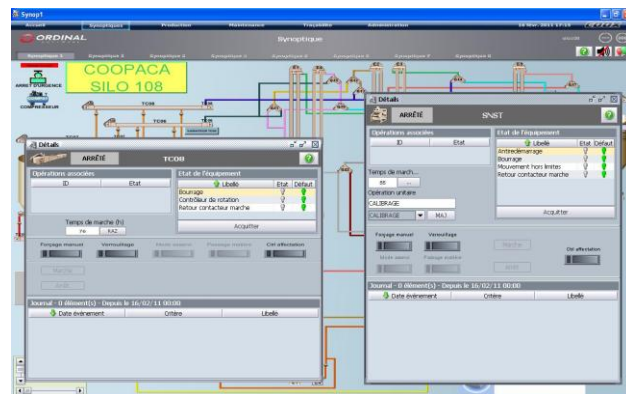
Synop1

Accueil Synoptiques Production Maintenance Traçabilité Administration

ORDINAL

Synoptique

Synoptique 1 Synoptique 2 Synoptique 3 Synoptique 4 Synoptique 5 Synoptique 6 Synoptique 7 Synoptique 8

ARRET D'URGENCE

COMPRESSEUR

COOPACA
SILO 108

TC08

Détails

ARRÊTÉ

TC08

Opérations associées

| ID | Etat |
|---|---|

Etat de l'équipement

| Libellé | Etat | Défaut |
|---|---|---|
| Bourrage | | |
| Contrôleur de rotation | | |
| Retour contacteur marche | | |

Temps de marche (h)

RAZ

Acquitter

Forçage manuel Verrouillage Mode auxiliaire Forçage maître Ctrl affectation

Marche

Arrêt

Journal - 0 élément(s) - Depuis le 16/02/11 00:00

| Date événement | Critère | Libellé |
|---|---|---|

Détails

ARRÊTÉ

SNST

Opérations associées

| ID | Etat |
|---|---|

Etat de l'équipement

| Libellé | Etat | Défaut |
|---|---|---|
| Antiredémarrage | | |
| Bourrage | | |
| Mouvement hors limites | | |
| Retour contacteur marche | | |

Temps de march...

Opération unitaire

CALIBRAGE

CALIBRAGE MAJ

Acquitter

Forçage manuel Verrouillage

Marche

Ctrl affectation

Mode auxiliaire Forçage maître

Arrêt

Journal - 0 élément(s) - Depuis le 16/02/11 00:00

| Date événement | Critère | Libellé |
|---|---|---|